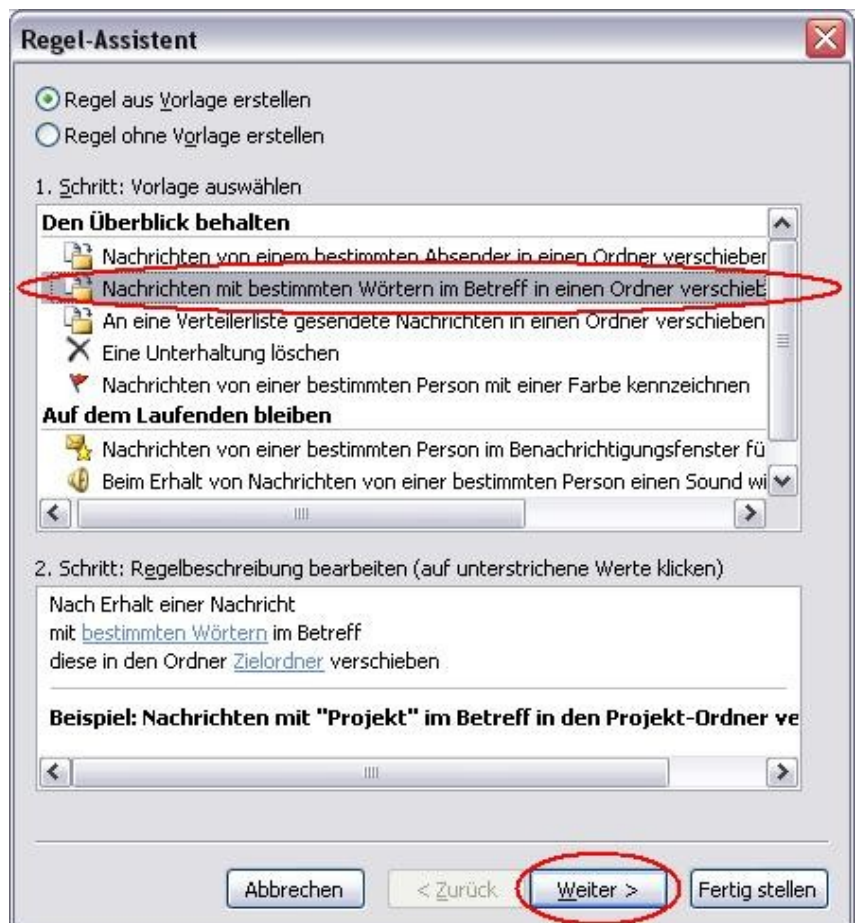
Regel-Assistent

Regel aus Vorlage erstellen
Regel ohne Vorlage erstellen

1. Schritt: Vorlage auswählen

Den Überblick behalten
Nachrichten von einem bestimmten Absender in einen Ordner verschieben
Nachrichten mit bestimmten Wörtern im Betreff in einen Ordner verschieb
An eine Verteilerliste gesendete Nachrichten in einen Ordner verschieben
Eine Unterhaltung löschen
Nachrichten von einer bestimmten Person mit einer Farbe kennzeichnen
Auf dem Laufenden bleiben
Nachrichten von einer bestimmten Person im Benachrichtigungsfenster fü
Beim Erhalt von Nachrichten von einer bestimmten Person einen Sound wi

2. Schritt: Regelbeschreibung bearbeiten (auf unterstrichene Werte klicken)

Nach Erhalt einer Nachricht
mit bestimmten Wörtern im Betreff
diese in den Ordner Zielordner verschieben

Beispiel: Nachrichten mit "Projekt" im Betreff in den Projekt-Ordner ve

Abbrechen | < Zurück | Weiter > | Fertig stellen